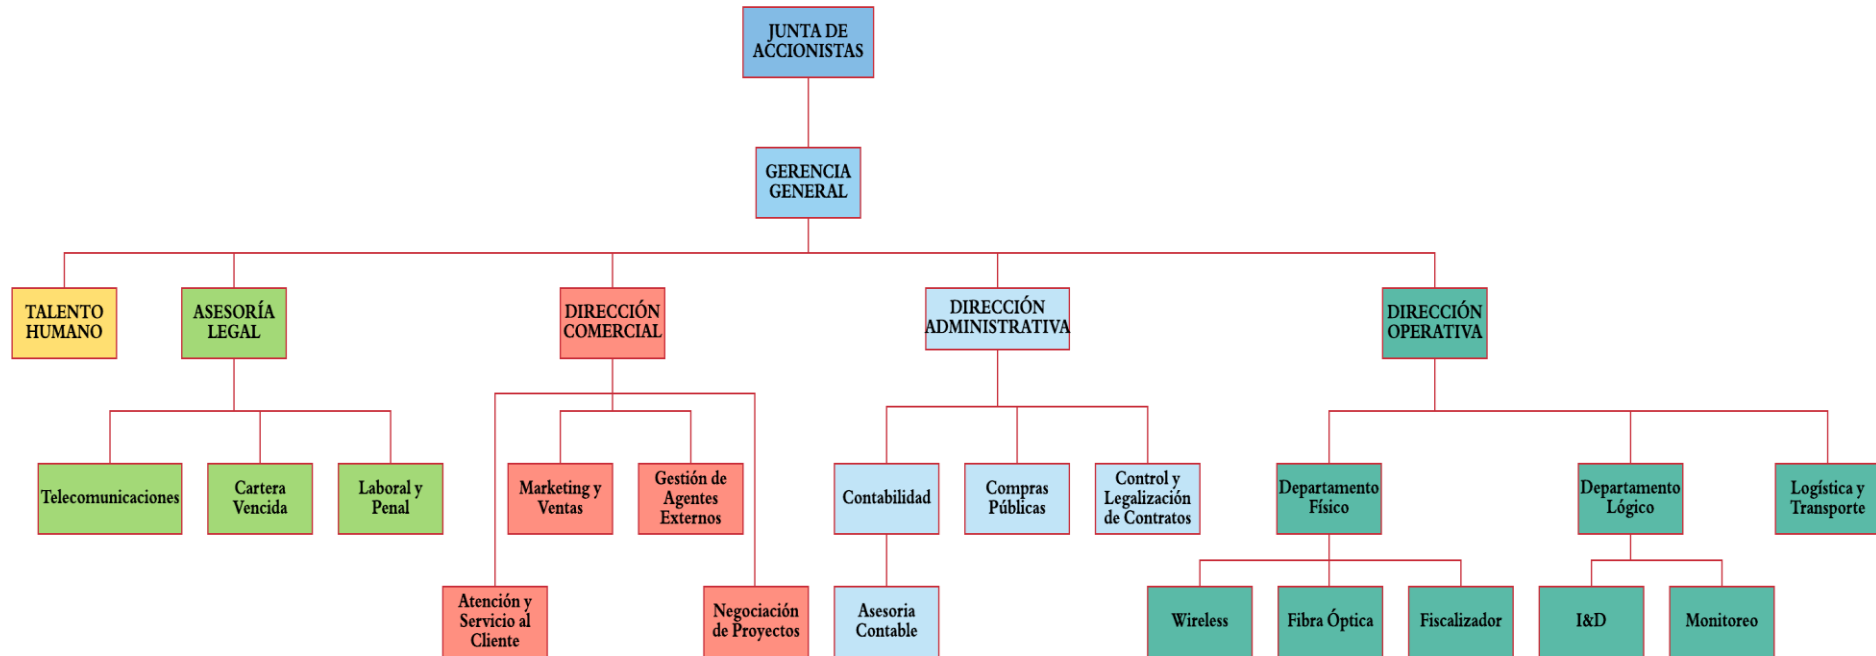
JUNTA DE ACCIONISTAS

GERENCIA GENERAL

TALENTO HUMANO

ASESORÍA LEGAL

DIRECCIÓN COMERCIAL

DIRECCIÓN ADMINISTRATIVA

DIRECCIÓN OPERATIVA

Telecomunicaciones

Cartera Vencida

Laboral y Penal

Marketing y Ventas

Gestión de Agentes Externos

Contabilidad

Compras Públicas

Control y Legalización de Contratos

Departamento Físico

Departamento Lógico

Logística y Transporte

Atención y Servicio al Cliente

Negociación de Proyectos

Asesoria Contable

Wireless

Fibra Óptica

Fiscalizador

I&D

Monitoreo